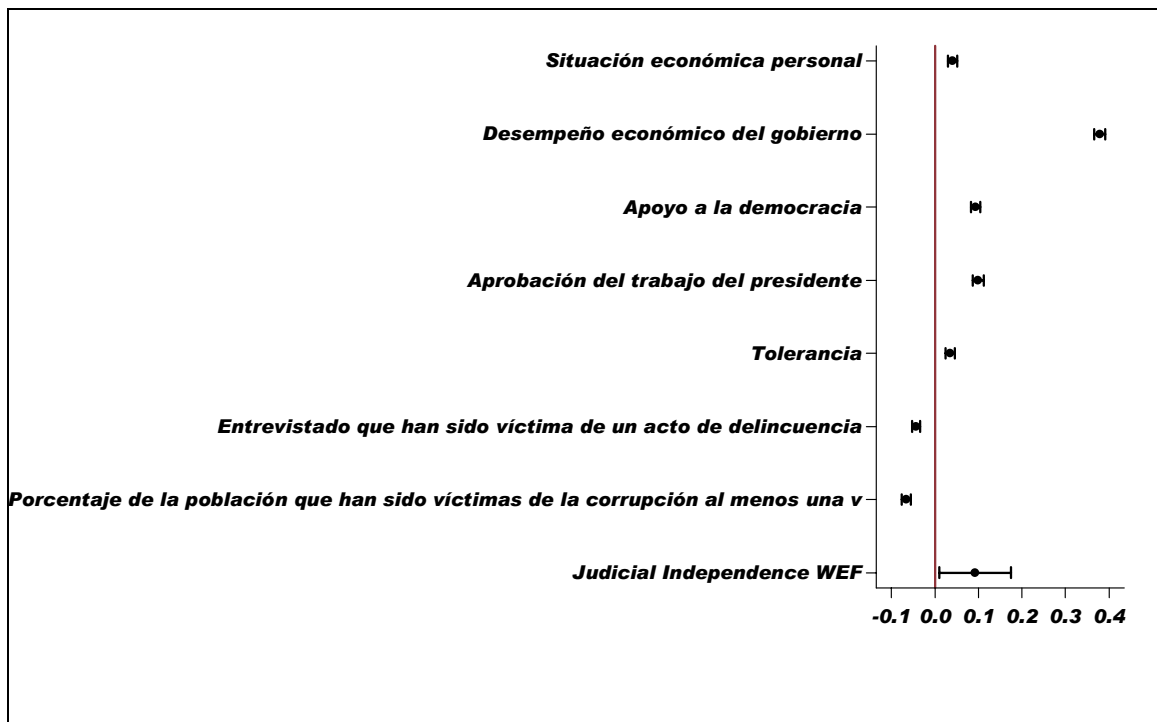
Situación económica personal

Desempeño económico del gobierno

Apoyo a la democracia

Aprobación del trabajo del presidente

Tolerancia

Entrevistado que han sido víctima de un acto de delincuencia

Porcentaje de la población que han sido víctimas de la corrupción al menos una v

Judicial Independence WEF

-0.1 0.0 0.1 0.2 0.3 0.4